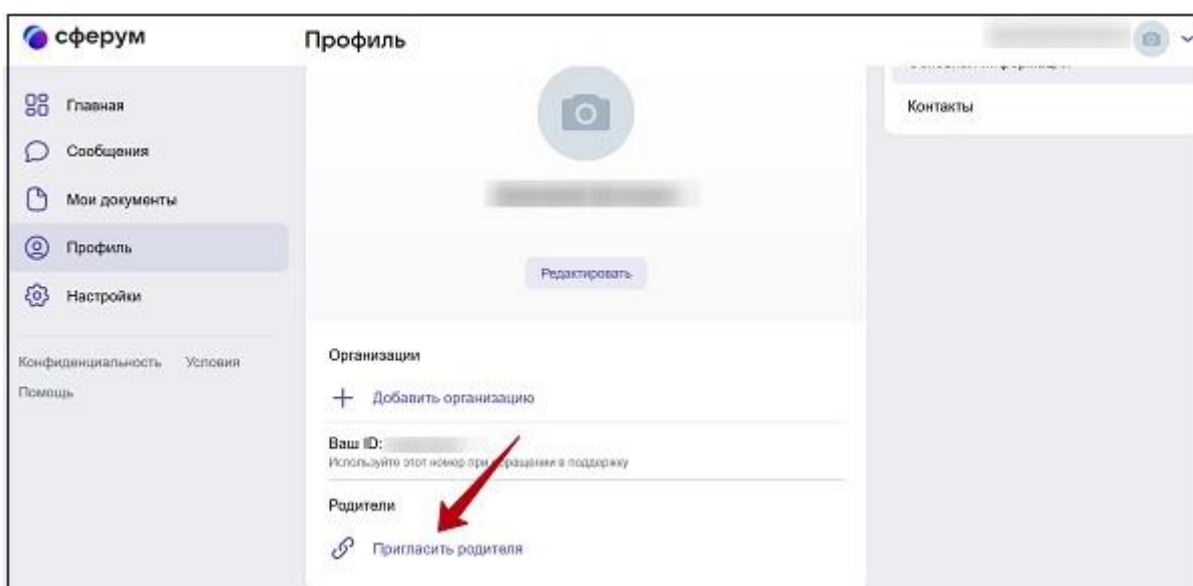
сферум

Профиль

Главная

Сообщения

Мои документы

Профиль

Настройки

Конфиденциальность Условия

Помощь

Редактировать

Контакты

Организации

+ Добавить организацию

Ваш ID: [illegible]

Используйте этот номер при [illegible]ращении в поддержку

Родители

Пригласить родителя